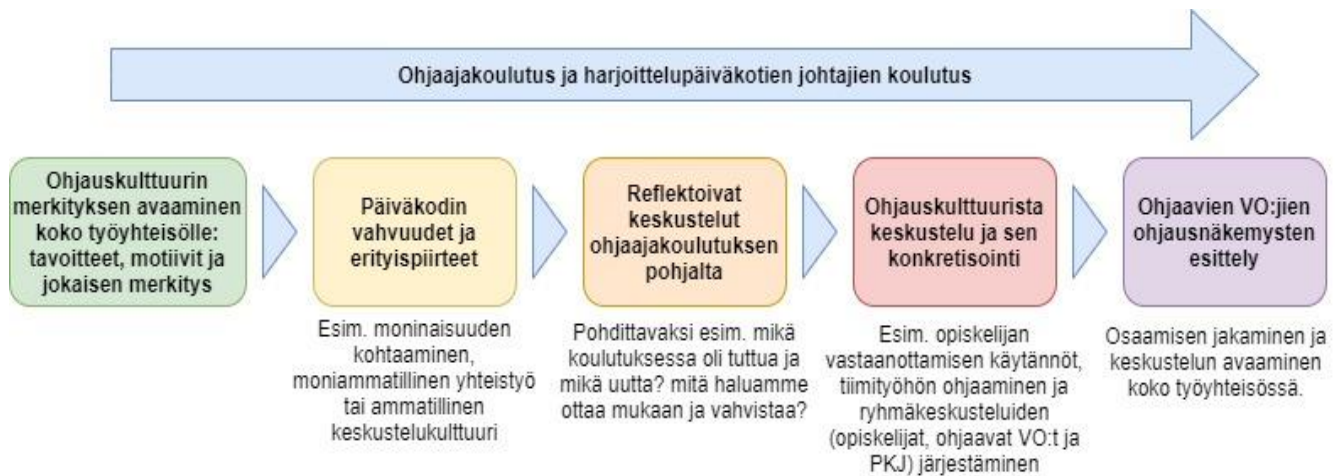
Ohjaajakoulutus ja harjoittelupäiväkotien johtajien koulutus

Ohjauskulttuurin merkityksen avaaminen koko työyhteisölle: tavoitteet, motiivit ja jokaisen merkitys

Päiväkodin vahvuudet ja erityispiirteet

Esim. moninaisuuden kohtaaminen, moniammatillinen yhteistyö tai ammatillinen keskustelukulttuuri

Reflektoivat keskustelut ohjaajakoulutuksen pohjalta

Pohdittavaksi esim. mikä koulutuksessa oli tuttua ja mikä uutta? mitä haluamme ottaa mukaan ja vahvistaa?

Ohjauskulttuurista keskustelu ja sen konkretisointi

Esim. opiskelijan vastaanottamisen käytännöt, tiimityöhön ohjaaminen ja ryhmäkeskusteluiden (opiskelijat, ohjaavat VO:t ja PKJ) järjestäminen

Ohjaavien VO:jien ohjausnäkemysten esittely

Osaamisen jakaminen ja keskustelun avaaminen koko työyhteisössä.